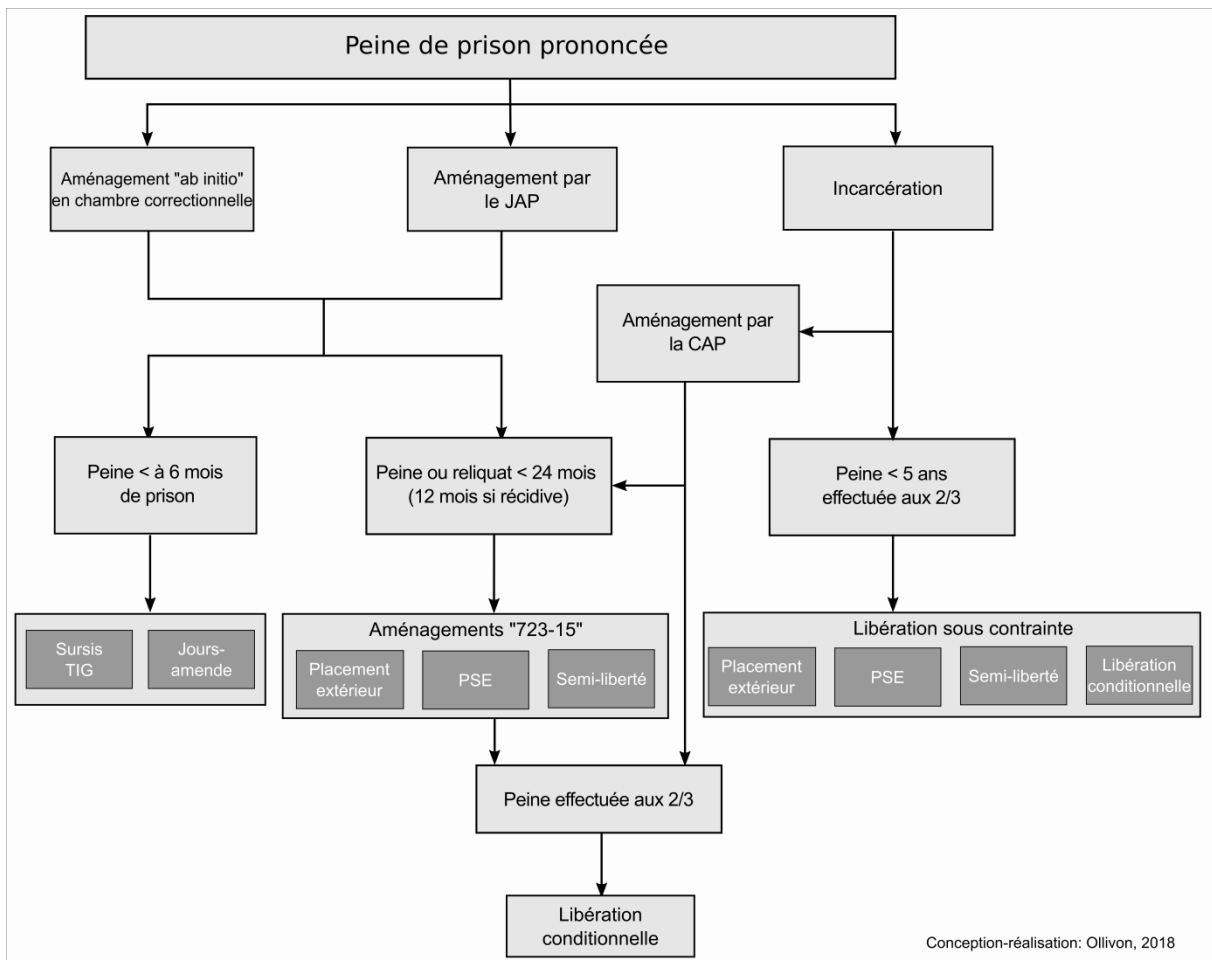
Peine de prison prononcée

Aménagement "ab initio" en chambre correctionnelle

Aménagement par le JAP

Incarcération

Aménagement par la CAP

Peine < à 6 mois de prison

Peine ou reliquat < 24 mois (12 mois si récidive)

Peine < 5 ans effectuée aux 2/3

Sursis TIG

Jours-amende

Aménagements "723-15"

Placement extérieur

PSE

Semi-liberté

Libération sous contrainte

Placement extérieur

PSE

Semi-liberté

Libération conditionnelle

Peine effectuée aux 2/3

Libération conditionnelle

Conception-réalisation: Ollivon, 2018